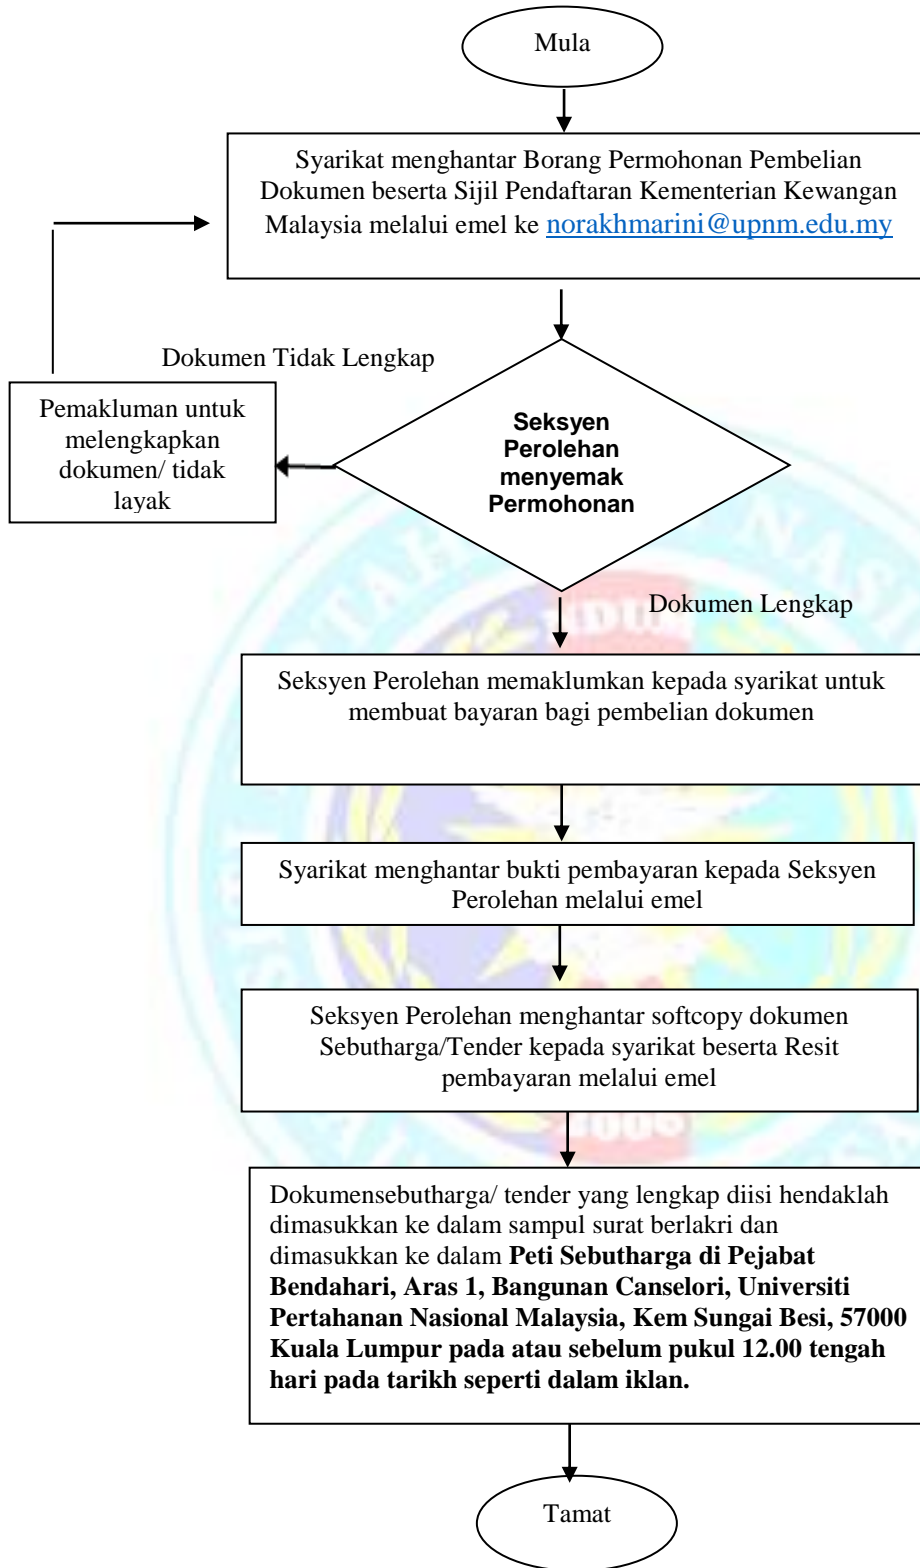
Mula

Syarikat menghantar Borang Permohonan Pembelian Dokumen beserta Sijil Pendaftaran Kementerian Kewangan Malaysia melalui emel ke norakhmarini@upnm.edu.my

Dokumen Tidak Lengkap

Pemakluman untuk melengkapkan dokumen/ tidak layak

**Seksyen Perolehan menyemak Permohonan**

Dokumen Lengkap

Seksyen Perolehan memaklumkan kepada syarikat untuk membuat bayaran bagi pembelian dokumen

Syarikat menghantar bukti pembayaran kepada Seksyen Perolehan melalui emel

Seksyen Perolehan menghantar softcopy dokumen Sebutharga/Tender kepada syarikat beserta Resit pembayaran melalui emel

Dokumensebutharga/ tender yang lengkap diisi hendaklah dimasukkan ke dalam sampul surat berlakri dan dimasukkan ke dalam **Peti Sebutharga di Pejabat Bendahari, Aras 1, Bangunan Canselori, Universiti Pertahanan Nasional Malaysia, Kem Sungai Besi, 57000 Kuala Lumpur pada atau sebelum pukul 12.00 tengah hari pada tarikh seperti dalam iklan.**

Tamat